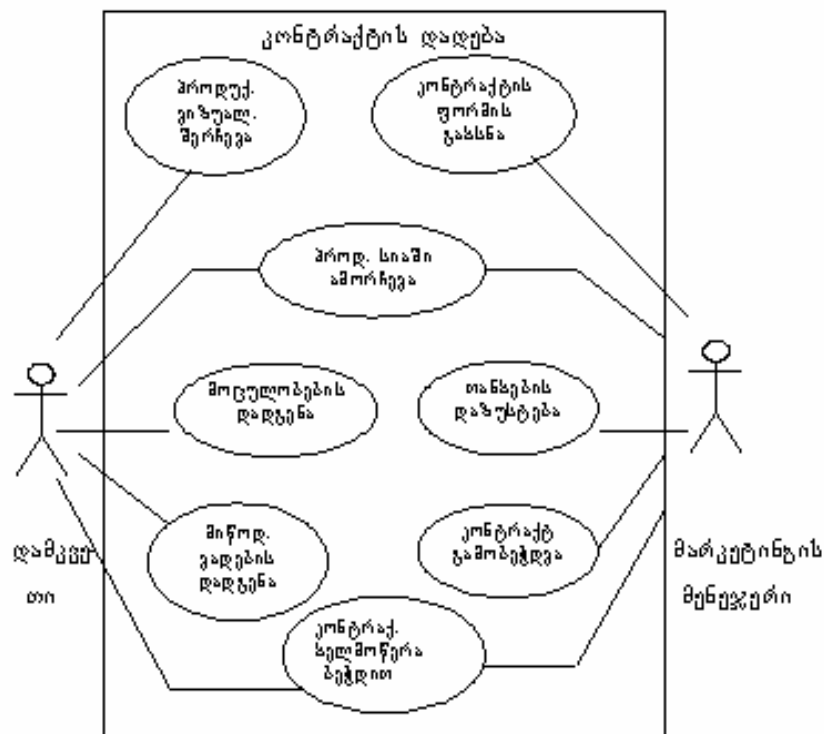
კონტრაქტის დადება

პროდუქ. ვიზუალ. შერჩევა

კონტრაქტის ფორმის გახსნა

პროდ. სიაში ამორჩევა

მოცულობების დადგენა

თანხების დაზუსტება

მიწოდ. ვადების დადგენა

კონტრაქტ გამობეჭდვა

კონტრაქ. ხელმოწერა ბეჭდით

დამკვეთი

მარკეტინგის მენეჯერი